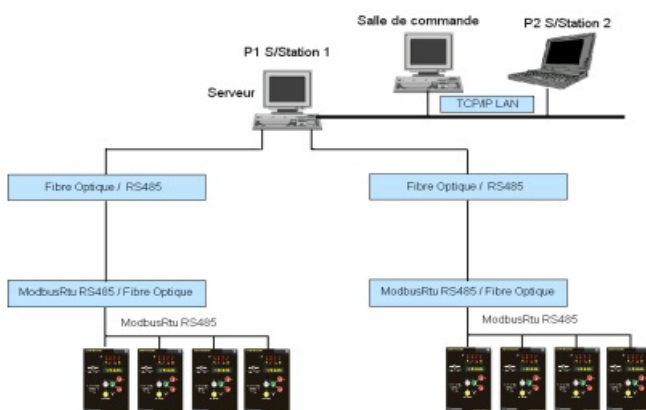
Salle de commande

P2 S/Station 2

P1 S/Station 1

Serveur

TCP/IP LAN

Fibre Optique / RS485

Fibre Optique / RS485

ModbusRtu RS485 / Fibre Optique

ModbusRtu RS485 / Fibre Optique

ModbusRtu RS485

ModbusRtu RS485